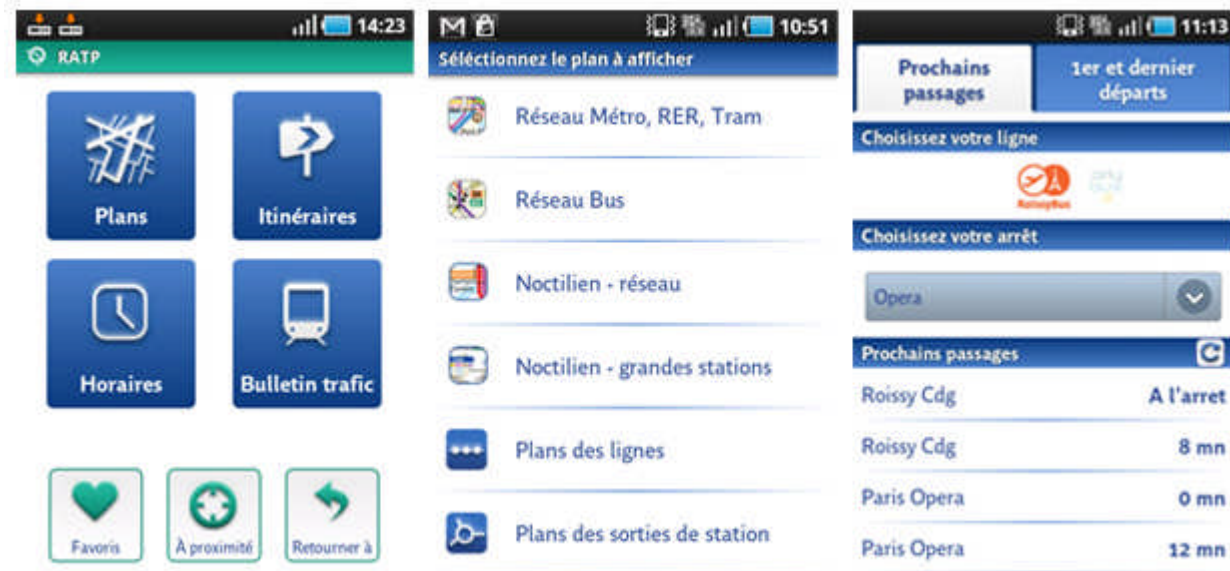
14:23
RATP

Plans

Itinéraires

Horaires

Bulletin trafic

Favoris

À proximité

Retourner à

10:51
Séléctionnez le plan à afficher

Réseau Métro, RER, Tram

Réseau Bus

Noctilien - réseau

Noctilien - grandes stations

Plans des lignes

Plans des sorties de station

11:13
Prochains passages

1er et dernier départs

Choisissez votre ligne

RoissyBus

Choisissez votre arrêt

Opera

Prochains passages

| Roissy Cdg | A l'arret |
|---|---|
| Roissy Cdg | 8 mn |
| Paris Opera | 0 mn |
| Paris Opera | 12 mn |